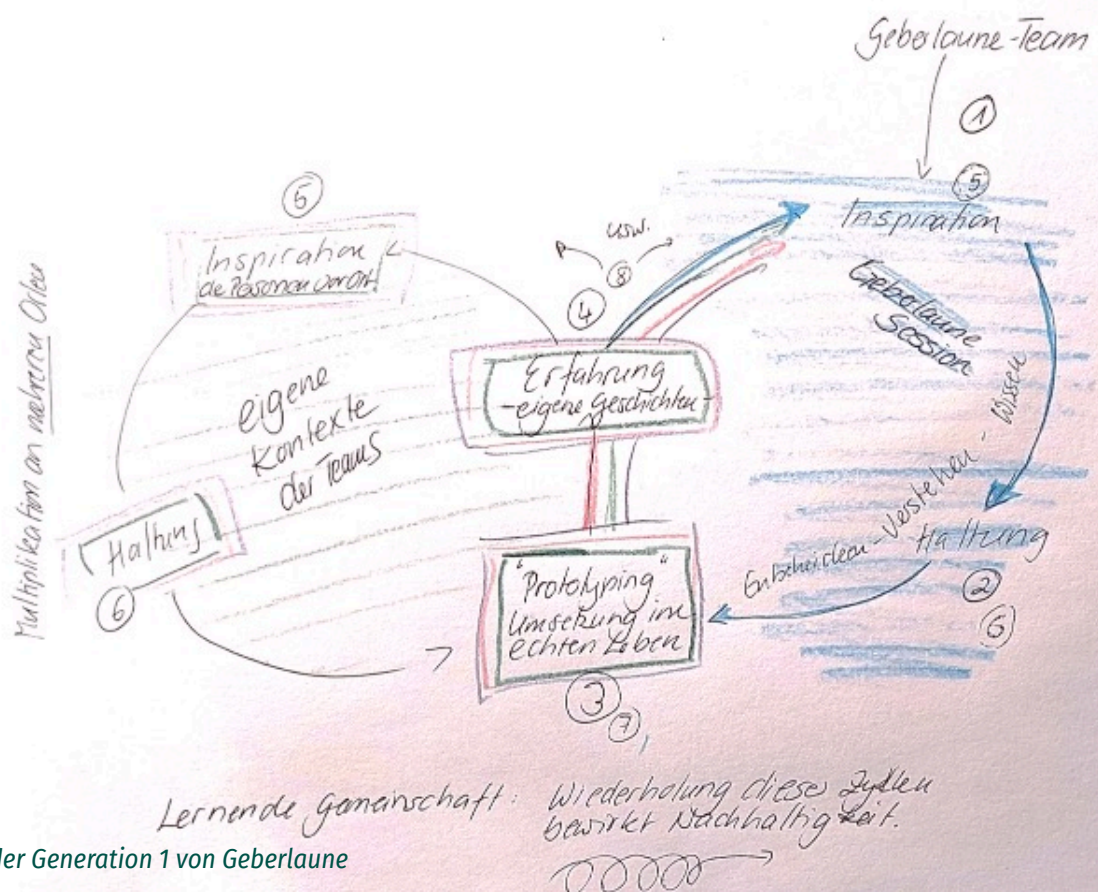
Gebelaune-Team

①

⑤ Inspiration

Gebelaune Session

Wissen - Verstehen - Entscheiden

Haltung

②

⑥

⑤

Inspiration
de Personen vor Ort

usw.

⑧

④

Erfahrung
-eigene Geschichten-

eigene Kontexte der Teams

Haltung

⑥

"Prototyping"
Umsetzung im echten Leben

③

⑦,

Multiplikation an mehreren Orten

Lernende Gemeinschaft: Wiederholung dieser Zyklen bewirkt Nachhaltigkeit.

der Generation 1 von Geberlaune